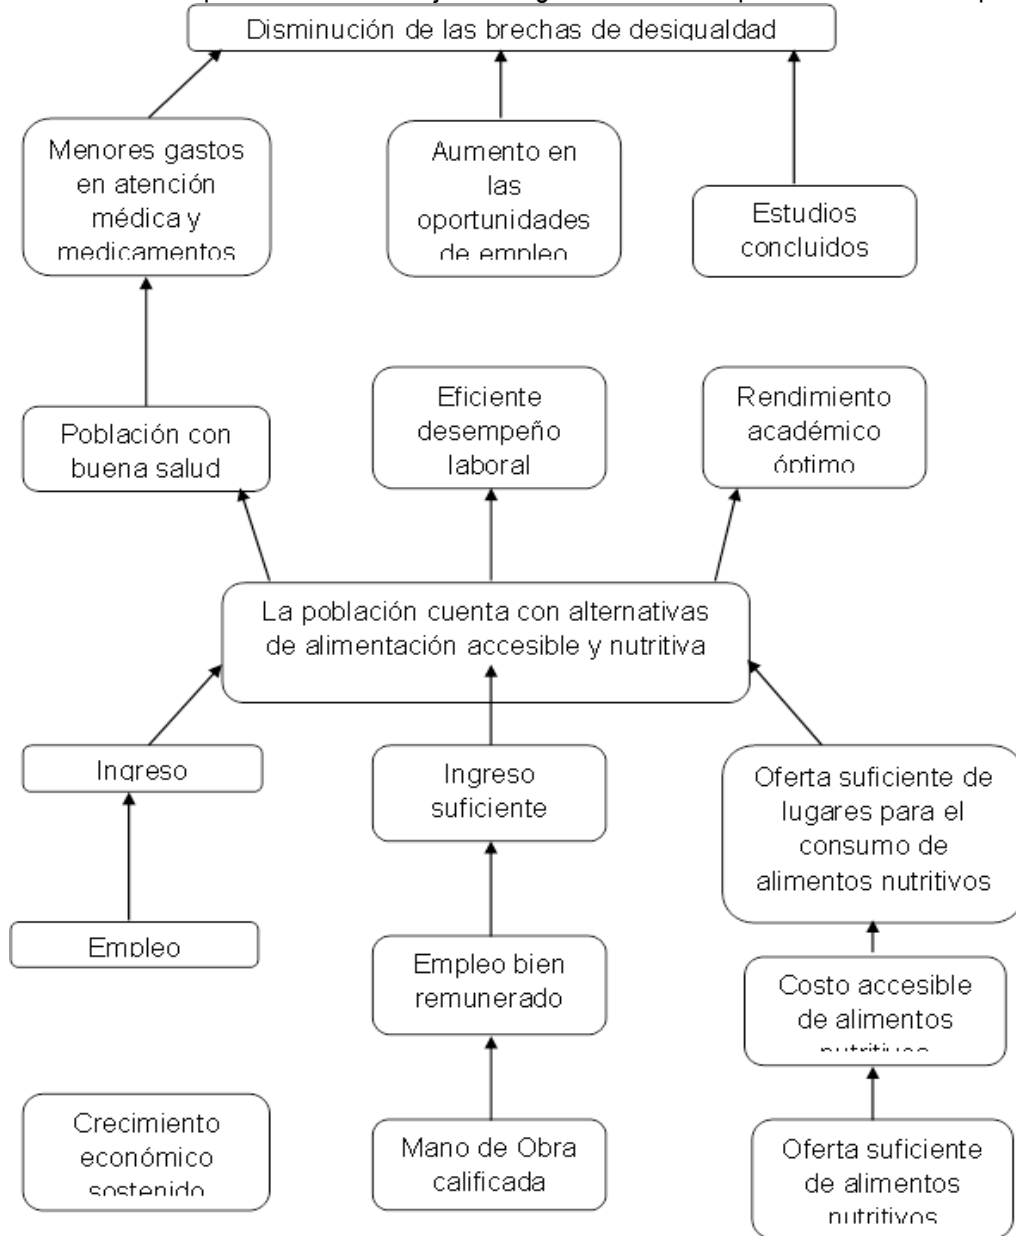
Disminución de las brechas de desigualdad

Menores gastos en atención médica y medicamentos

Aumento en las oportunidades de empleo

Estudios concluidos

Población con buena salud

Eficiente desempeño laboral

Rendimiento académico óptimo

La población cuenta con alternativas de alimentación accesible y nutritiva

Ingreso

Ingreso suficiente

Oferta suficiente de lugares para el consumo de alimentos nutritivos

Empleo

Empleo bien remunerado

Costo accesible de alimentos nutritivos

Crecimiento económico sostenido

Mano de Obra calificada

Oferta suficiente de alimentos nutritivos